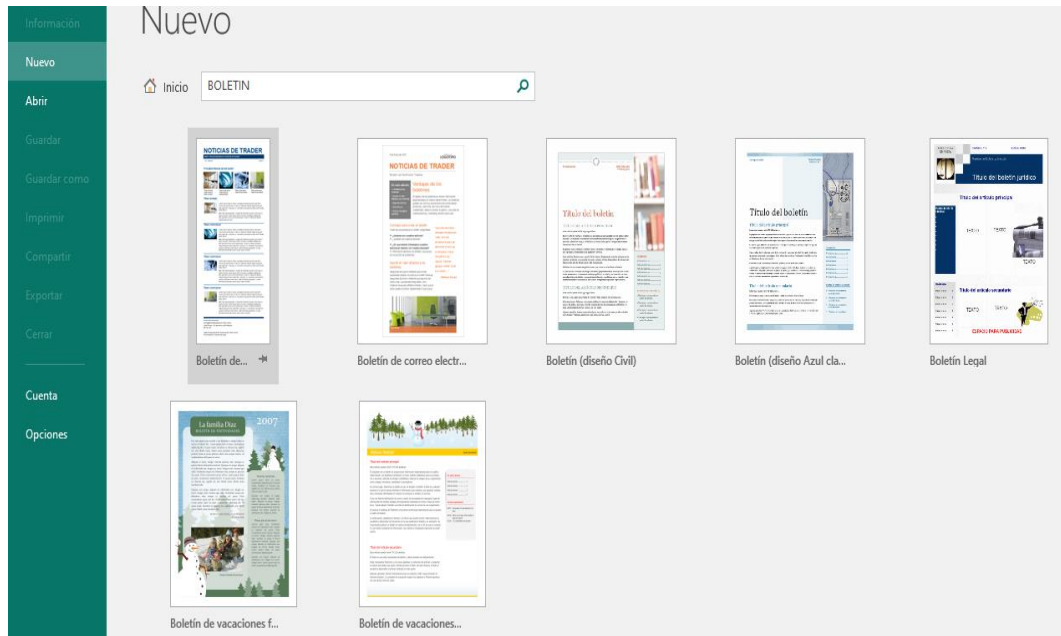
Información
Nuevo
Abrir
Guardar
Guardar como
Imprimir
Compartir
Exportar
Cerrar
Cuenta
Opciones

Nuevo

Inicio BOLETIN

NOTICIAS DE TRADER
Boletín de...

NOTICIAS DE TRADER
Boletín de correo electr...

Título del boletín
Boletín (diseño Civil)

Título del boletín
Boletín (diseño Azul cla...

Título del boletín jurídico
TEXTO
TEXTO
TEXTO
TEXTO
TEXTO
Boletín Legal

La familia Díaz
2007
Boletín de vacaciones f...

Boletín de vacaciones...